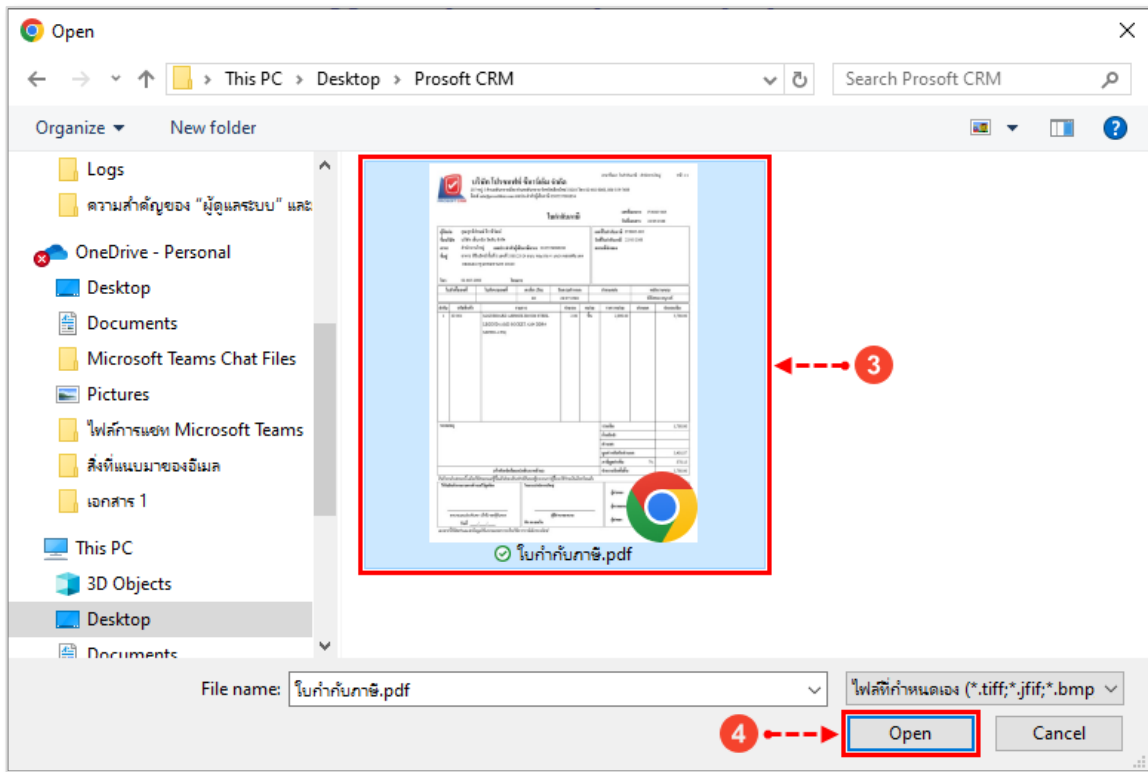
Open

This PC > Desktop > Prosoft CRM

Search Prosoft CRM

Organize ▾
New folder

Logs
ความสำคัญของ "ผู้ดูแลระบบ" และ
OneDrive - Personal
Desktop
Documents
Microsoft Teams Chat Files
Pictures
ไฟล์การแชท Microsoft Teams
สิ่งที่แนบมาของอีเมล
เอกสาร 1
This PC
3D Objects
Desktop
Documents

บริษัท โปรซอฟท์ ซีอาร์เอ็ม จำกัด
ใบกำกับภาษี

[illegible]

ใบกำกับภาษี.pdf

3

File name: ใบกำกับภาษี.pdf
ไฟล์ที่กำหนดเอง (*.tiff;*.jfif;*.bmp

4
Open
Cancel